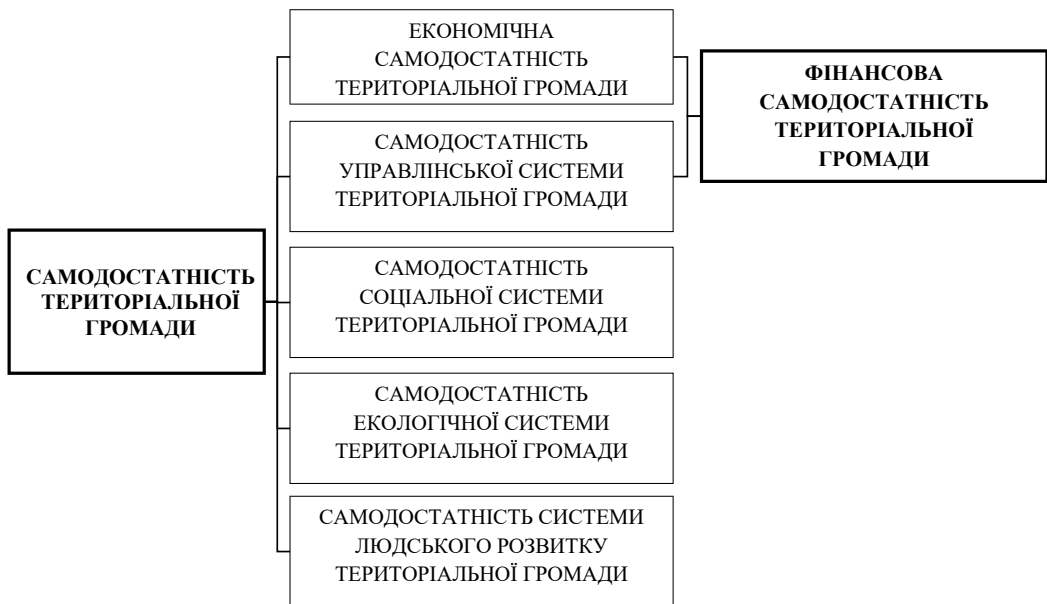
САМОДОСТАТНІСТЬ ТЕРИТОРІАЛЬНОЇ ГРОМАДИ

ЕКОНОМІЧНА САМОДОСТАТНІСТЬ ТЕРИТОРІАЛЬНОЇ ГРОМАДИ

САМОДОСТАТНІСТЬ УПРАВЛІНСЬКОЇ СИСТЕМИ ТЕРИТОРІАЛЬНОЇ ГРОМАДИ

ФІНАНСОВА САМОДОСТАТНІСТЬ ТЕРИТОРІАЛЬНОЇ ГРОМАДИ

САМОДОСТАТНІСТЬ СОЦІАЛЬНОЇ СИСТЕМИ ТЕРИТОРІАЛЬНОЇ ГРОМАДИ

САМОДОСТАТНІСТЬ ЕКОЛОГІЧНОЇ СИСТЕМИ ТЕРИТОРІАЛЬНОЇ ГРОМАДИ

САМОДОСТАТНІСТЬ СИСТЕМИ ЛЮДСЬКОГО РОЗВИТКУ ТЕРИТОРІАЛЬНОЇ ГРОМАДИ